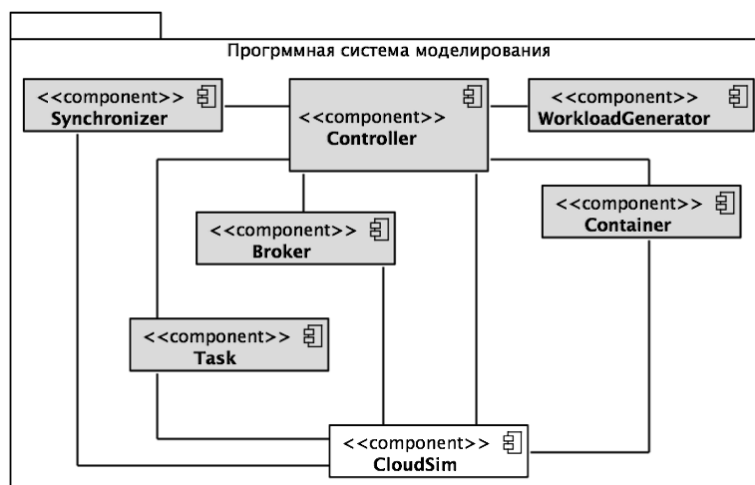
Прогрммная система моделирования

<<component>>
Synchronizer

<<component>>
Controller

<<component>>
WorkloadGenerator

<<component>>
Container

<<component>>
Broker

<<component>>
Task

<<component>>
CloudSim